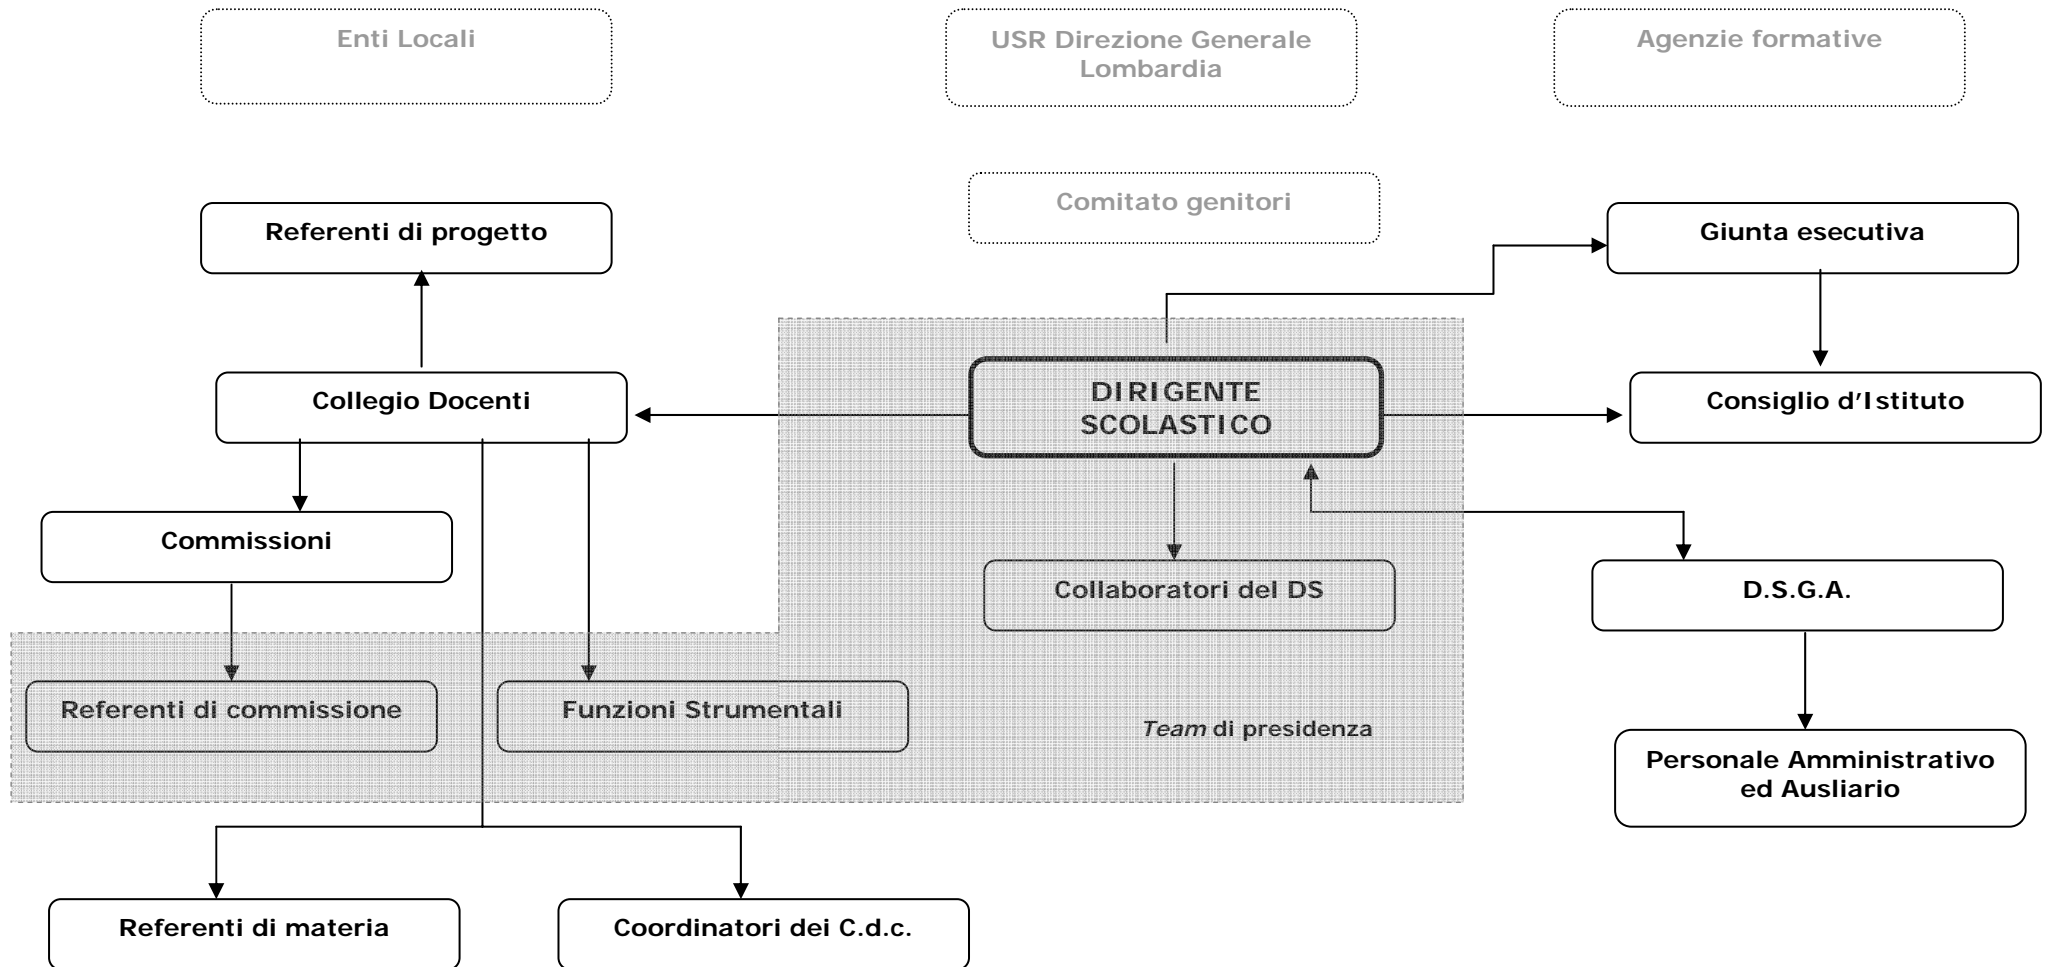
Enti Locali

USR Direzione Generale Lombardia

Agenzie formative

Comitato genitori

Referenti di progetto

Giunta esecutiva

Collegio Docenti

DIRIGENTE SCOLASTICO

Consiglio d’Istituto

Commissioni

Collaboratori del DS

D.S.G.A.

Referenti di commissione

Funzioni Strumentali

*Team* di presidenza

Personale Amministrativo ed Ausliario

Referenti di materia

Coordinatori dei C.d.c.